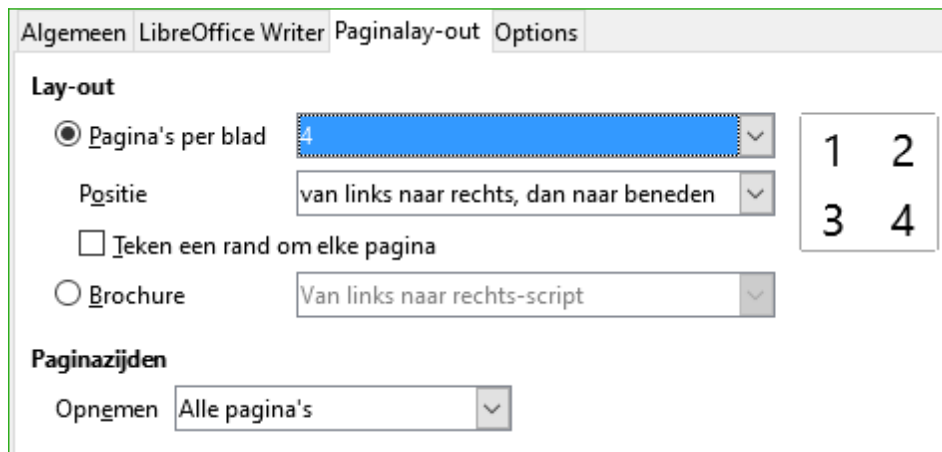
Algemeen LibreOffice Writer Paginalay-out Options

Lay-out

Pagina's per blad 4

Positie van links naar rechts, dan naar beneden

Teken een rand om elke pagina

Brochure Van links naar rechts-script

1 2
3 4

Paginazijden

Opnemen Alle pagina's